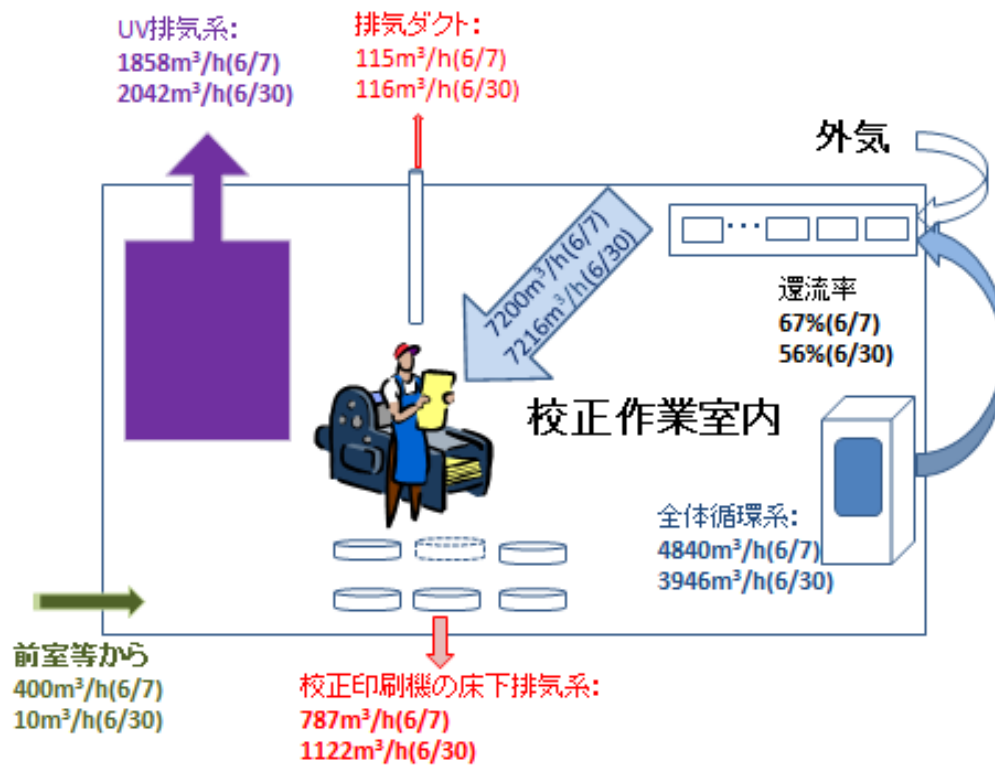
UV排気系:
1858m³/h(6/7)
2042m³/h(6/30)

排気ダクト:
115m³/h(6/7)
116m³/h(6/30)

外気

7200m³/h(6/7)
7216m³/h(6/30)

還流率
67%(6/7)
56%(6/30)

校正作業室内

全体循環系:
4840m³/h(6/7)
3946m³/h(6/30)

前室等から
400m³/h(6/7)
10m³/h(6/30)

校正印刷機の床下排気系:
787m³/h(6/7)
1122m³/h(6/30)